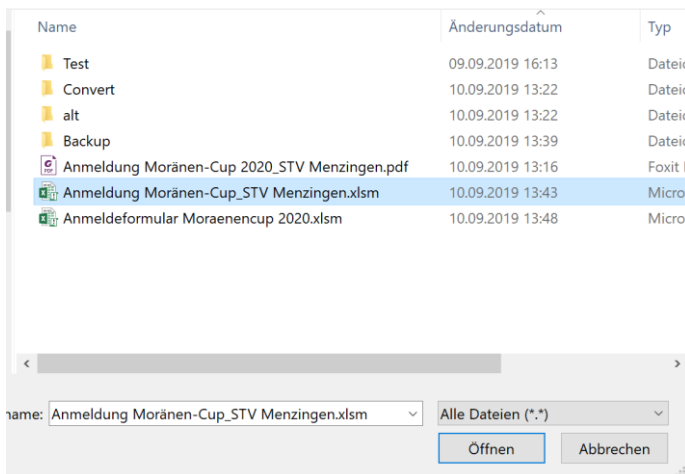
| Name | Änderungsdatum | Typ |
|---|---|---|
| Test | 09.09.2019 16:13 | Dateio |
| Convert | 10.09.2019 13:22 | Dateio |
| alt | 10.09.2019 13:22 | Dateio |
| Backup | 10.09.2019 13:39 | Dateio |
| Anmeldung Moränen-Cup 2020_STV Menzingen.pdf | 10.09.2019 13:16 | Foxit |
| Anmeldung Moränen-Cup_STV Menzingen.xlsm | 10.09.2019 13:43 | Micro |
| Anmeldeformular Moraenencup 2020.xlsm | 10.09.2019 13:48 | Micro |

name: Anmeldung Moränen-Cup_STV Menzingen.xlsm

Alle Dateien (*.*)

Öffnen

Abbrechen